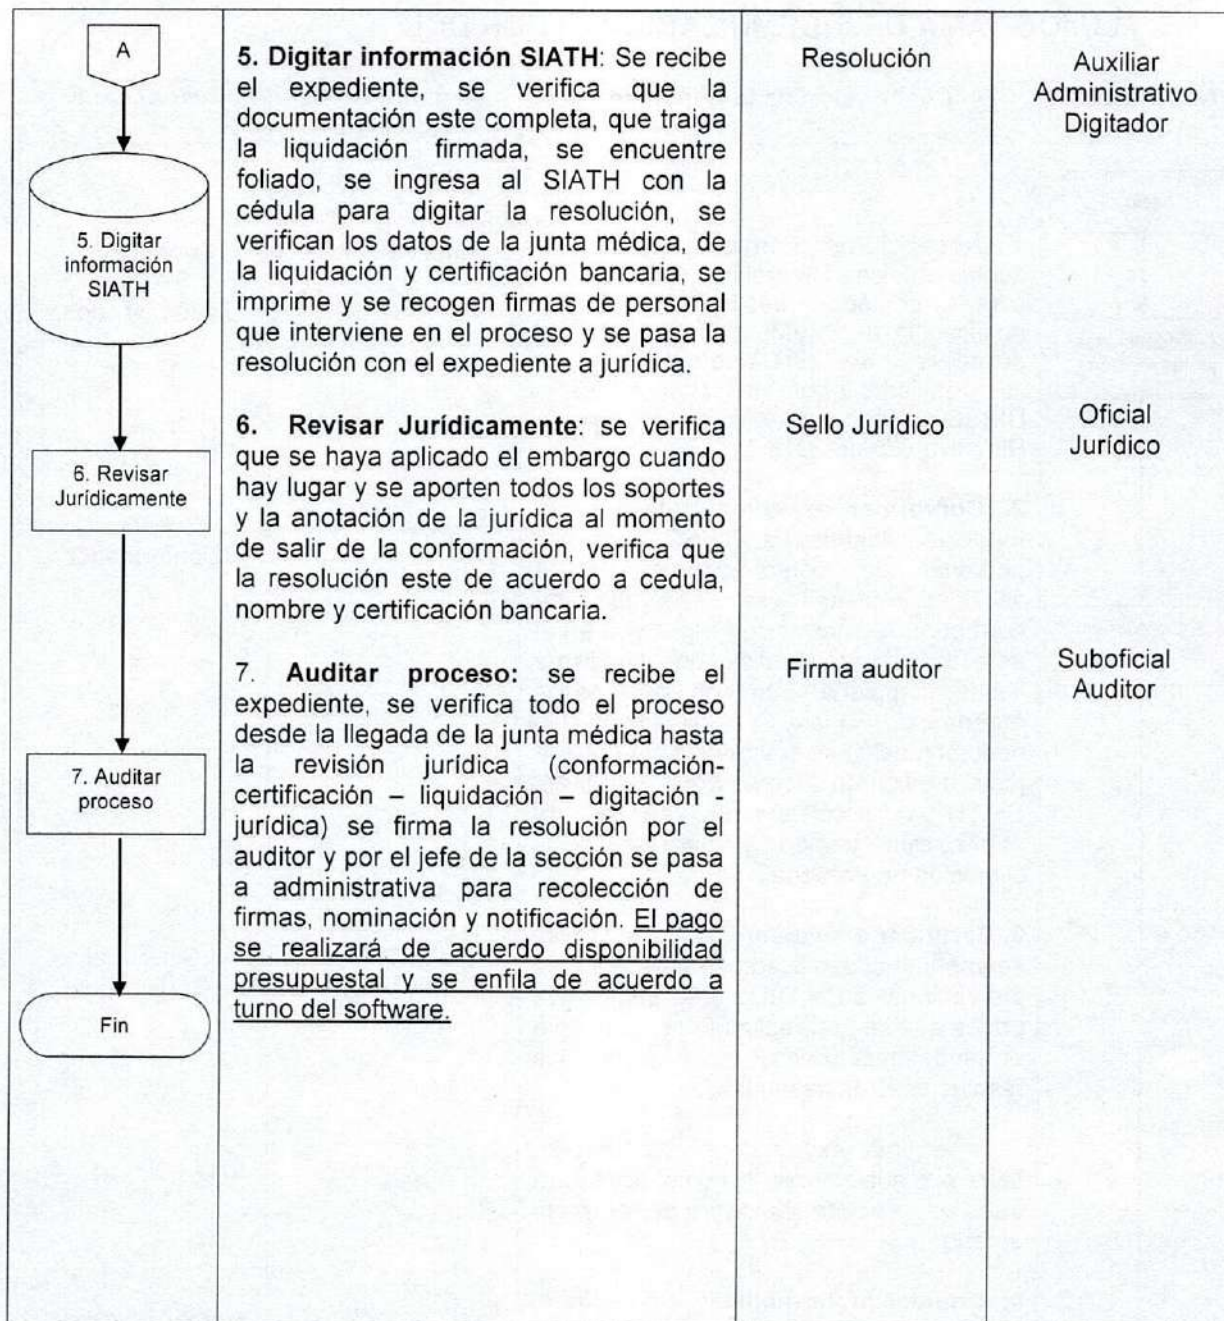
| | | | |
|---|---|---|---|
| A<br>5. Digitar información SIATH<br>6. Revisar Jurídicamente<br>7. Auditar proceso<br>Fin | **5. Digitar información SIATH**: Se recibe el expediente, se verifica que la documentación este completa, que traiga la liquidación firmada, se encuentre foliado, se ingresa al SIATH con la cédula para digitar la resolución, se verifican los datos de la junta médica, de la liquidación y certificación bancaria, se imprime y se recogen firmas de personal que interviene en el proceso y se pasa la resolución con el expediente a jurídica.<br><br>**6. Revisar Jurídicamente**: se verifica que se haya aplicado el embargo cuando hay lugar y se aporten todos los soportes y la anotación de la jurídica al momento de salir de la conformación, verifica que la resolución este de acuerdo a cedula, nombre y certificación bancaria.<br><br>7. **Auditar proceso:** se recibe el expediente, se verifica todo el proceso desde la llegada de la junta médica hasta la revisión jurídica (conformación- certificación – liquidación – digitación - jurídica) se firma la resolución por el auditor y por el jefe de la sección se pasa a administrativa para recolección de firmas, nominación y notificación. El pago se realizará de acuerdo disponibilidad presupuestal y se enfila de acuerdo a turno del software. | Resolución<br><br>Sello Jurídico<br><br>Firma auditor | Auxiliar Administrativo Digitador<br><br>Oficial Jurídico<br><br>Suboficial Auditor |